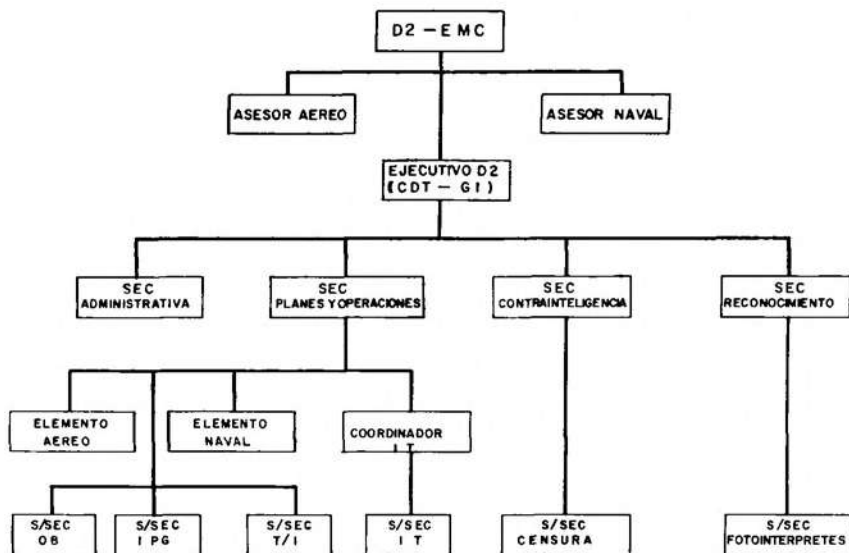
D2 – E M C

ASESOR AEREO

ASESOR NAVAL

EJECUTIVO D2
(CDT – G I)

SEC
ADMINISTRATIVA

SEC
PLANES Y OPERACIONES

SEC
CONTRAINTELIGENCIA

SEC
RECONOCIMIENTO

ELEMENTO
AEREO

ELEMENTO
NAVAL

COORDINADOR
I T

S/SEC
O B

S/SEC
I PG

S/SEC
T/ I

S/SEC
I T

S/SEC
CENSURA

S/SEC
FOTOINTERPRETES